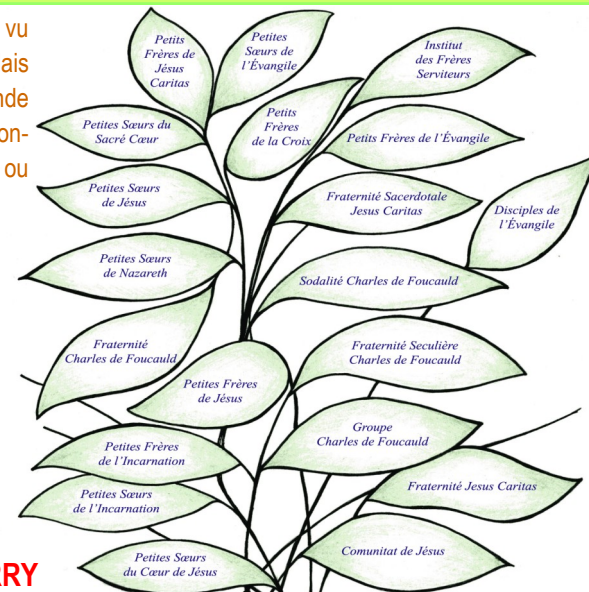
vu
ais
nde
on-
ou

ARY

Petits Frères de Jésus Caritas

Petites Sœurs de l'Évangile

Institut des Frères Serviteurs

Petites Sœurs du Sacré Cœur

Petits Frères de la Croix

Petits Frères de l'Évangile

Petites Sœurs de Jésus

Fraternité Sacerdotale Jesus Caritas

Disciples de l'Évangile

Petites Sœurs de Nazareth

Sodalité Charles de Foucauld

Fraternité Charles de Foucauld

Fraternité Seculière Charles de Foucauld

Petites Frères de Jésus

Groupe Charles de Foucauld

Petites Frères de l'Incarnation

Fraternité Jesus Caritas

Petites Sœurs de l'Incarnation

Communitat de Jésus

Petites Sœurs du Cœur de Jésus